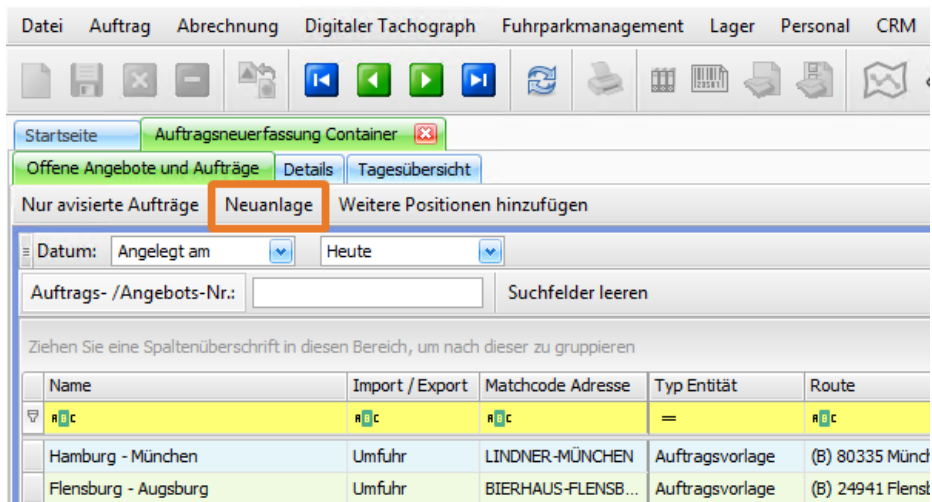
Datei Auftrag Abrechnung Digitaler Tachograph Fuhrparkmanagement Lager Personal CRM

Startseite Auftragsneuerfassung Container

Offene Angebote und Aufträge Details Tagesübersicht

Nur avisierte Aufträge Neuanlage Weitere Positionen hinzufügen

Datum: Angelegt am Heute

Auftrags- /Angebots-Nr.: Suchfelder leeren

Ziehen Sie eine Spaltenüberschrift in diesen Bereich, um nach dieser zu gruppieren

| Name | Import / Export | Matchcode Adresse | Typ Entität | Route |
|---|---|---|---|---|
| ABC | ABC | ABC | = | ABC |
| Hamburg - München | Umfuhr | LINDNER-MÜNCHEN | Auftragsvorlage | (B) 80335 Münch |
| Flensburg - Augsburg | Umfuhr | BIERHAUS-FLENSB... | Auftragsvorlage | (B) 24941 Flensb |